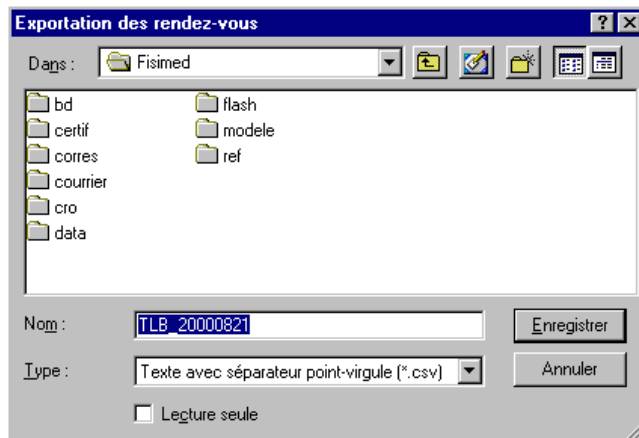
Exportation des rendez-vous

?

Dans : Fisimed

bd
certif
corres
courrier
cro
data

flash
modele
ref

Nom : TLB_20000821

Enregistrer

Type : Texte avec séparateur point-virgule (*.csv)

Annuler

Lecture seule